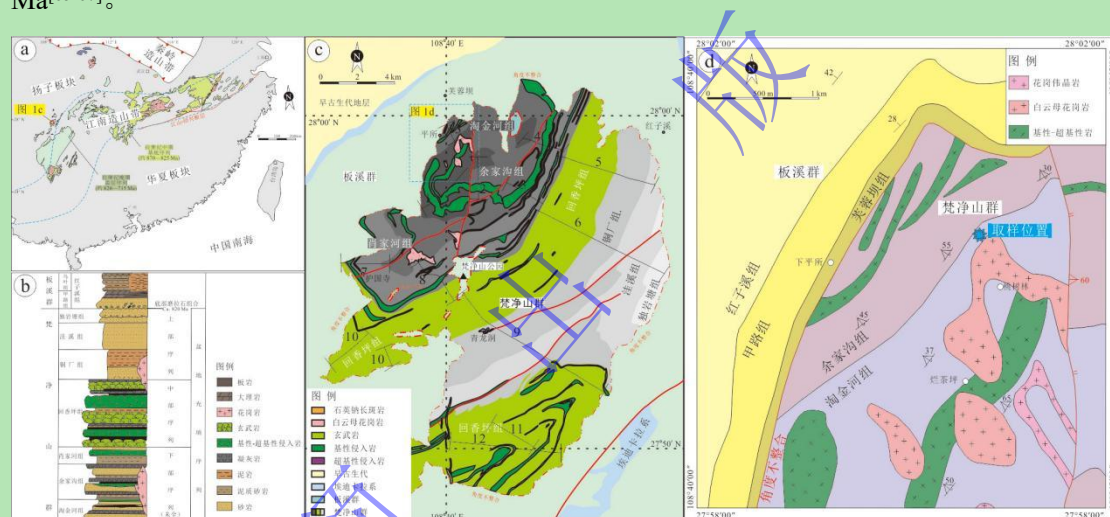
Ma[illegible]。

a

秦岭造山带

扬子板块

图 1c

江南造山带

华夏板块

中国南海

b

板溪群

梵

净

山

群

图例

板岩

大理岩

花岗岩

玄武岩

基性-超基性侵入岩

凝灰岩

泥岩

泥质砂岩

砂岩

c

108°40' E

0 2 4 km

早古生代地层

图 1d

芙蓉坝

28°00' N

28°00' N

平所

淘金河组

红子溪

板溪群

余家沟组

5

回香坪组

6

铜厂组

白家河组

梵净山金顶

洼溪组

梵净山群

独岩塘组

10

回香坪组

10

青龙洞

12

回香坪组

11

27°50' N

图例

石英钠长斑岩

白云母花岗岩

玄武岩

基性侵入岩

超基性侵入岩

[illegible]

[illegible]

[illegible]

d

28°02'00"

28°02'00"

108°40'00"

0 500 m 1 km

42

28

图例

花岗伟晶岩

白云母花岗岩

基性-超基性岩

板溪群

芙蓉坝组

梵净山群

取样位置

红子溪组

甲路组

余家沟组

淘金河组

下平所

55

60

37

烂茶坪

角度不整合

108°40'00"

27°58'00"

27°58'00"